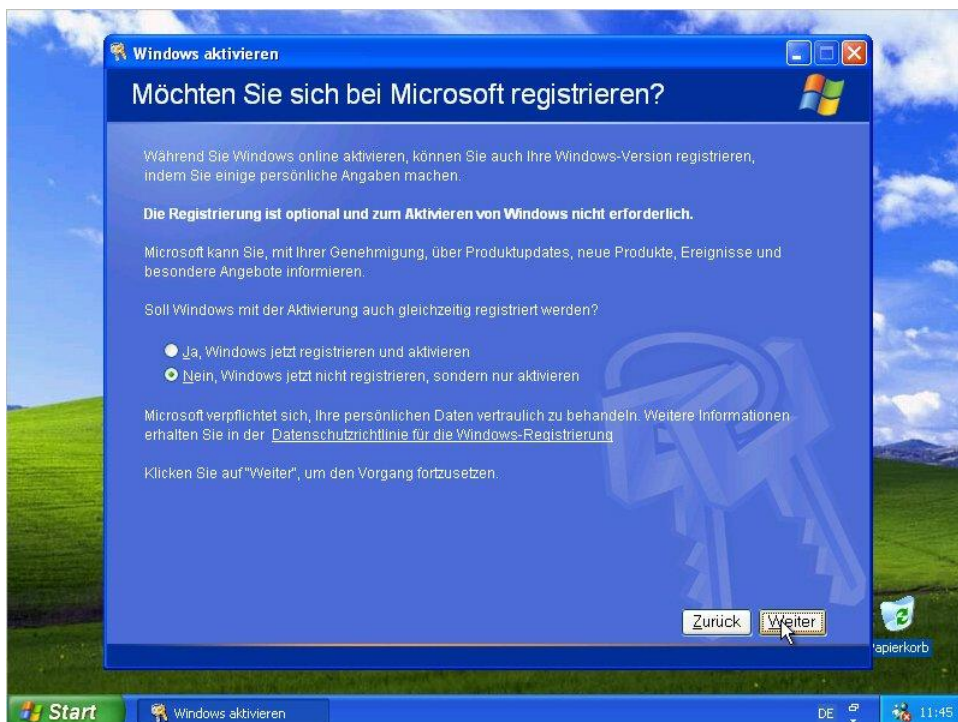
Windows aktivieren

Möchten Sie sich bei Microsoft registrieren?

Während Sie Windows online aktivieren, können Sie auch Ihre Windows-Version registrieren, indem Sie einige persönliche Angaben machen.

Die Registrierung ist optional und zum Aktivieren von Windows nicht erforderlich.

Microsoft kann Sie, mit Ihrer Genehmigung, über Produktupdates, neue Produkte, Ereignisse und besondere Angebote informieren.

Soll Windows mit der Aktivierung auch gleichzeitig registriert werden?

Ja, Windows jetzt registrieren und aktivieren

Nein, Windows jetzt nicht registrieren, sondern nur aktivieren

Microsoft verpflichtet sich, Ihre persönlichen Daten vertraulich zu behandeln. Weitere Informationen erhalten Sie in der Datenschutzrichtlinie für die Windows-Registrierung

Klicken Sie auf "Weiter", um den Vorgang fortzusetzen.

Zurück Weiter

apierkorb

Start Windows aktivieren DE 11:45